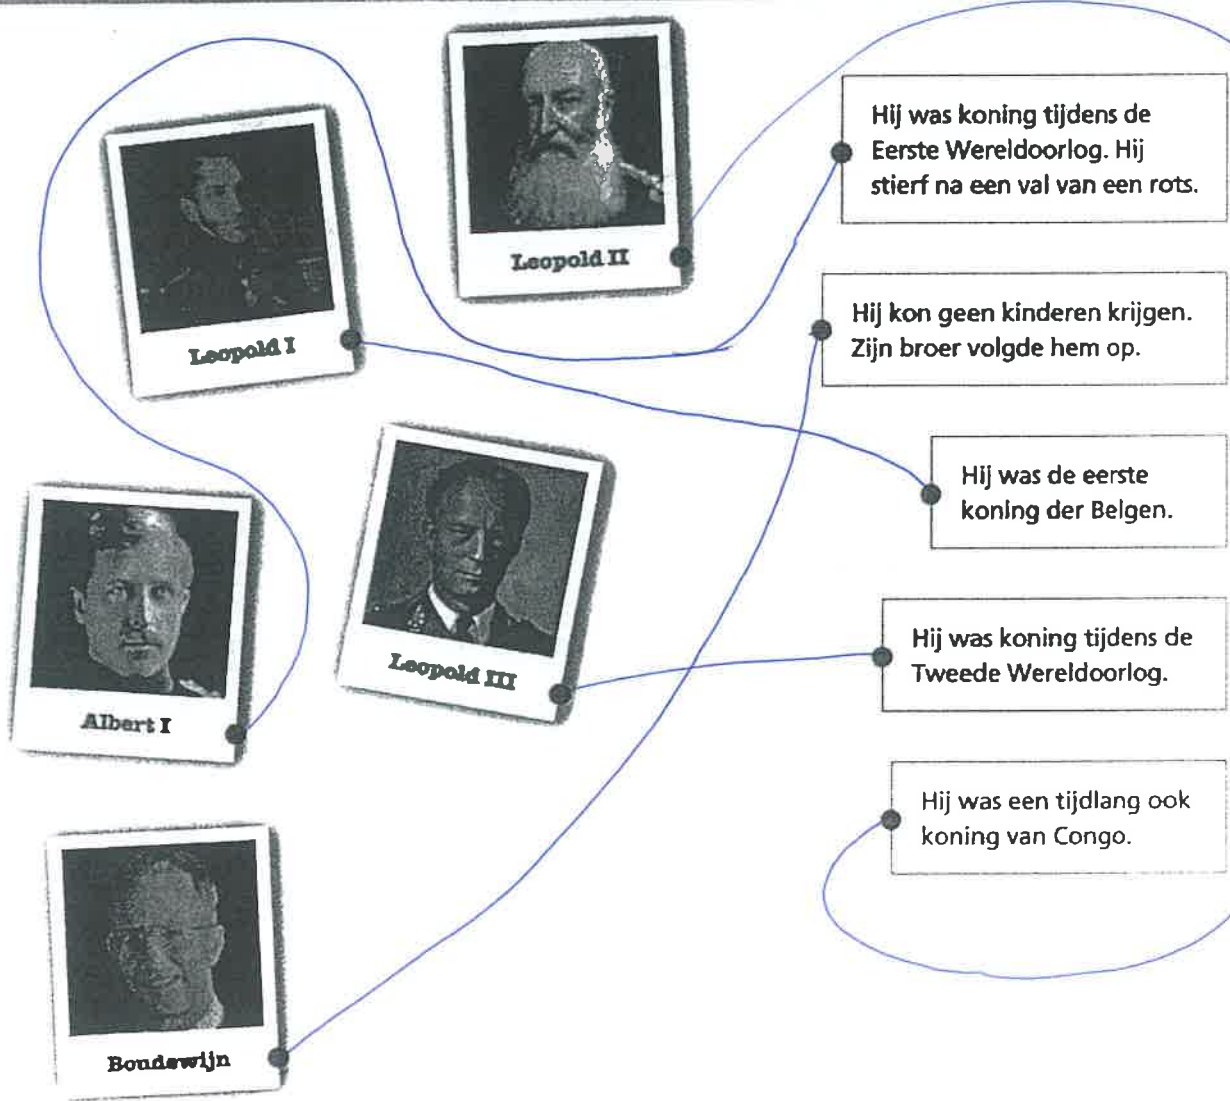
Leopold II

Leopold I

Leopold III

Albert I

Boudewijn

Hij was koning tijdens de Eerste Wereldoorlog. Hij stierf na een val van een rots.

Hij kon geen kinderen krijgen. Zijn broer volgde hem op.

Hij was de eerste koning der Belgen.

Hij was koning tijdens de Tweede Wereldoorlog.

Hij was een tijdlang ook koning van Congo.